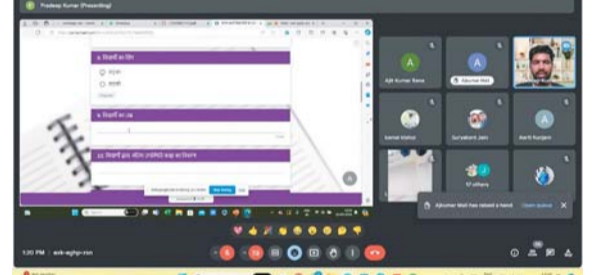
Pradeep Kumar (Presenting)

विद्यार्थी का लिंग

छात्र

छात्रा

विद्यार्थी का नाम

विद्यार्थी द्वारा प्रतिभा ... करें

Ajit Kumar Rana

Ajkumar Mali

Kamal Mohul

Survakant Jain

Aarti Kunjam

17 others

Ajkumar Mali has raised a hand

1:30 PM | ack-aghp-zsn